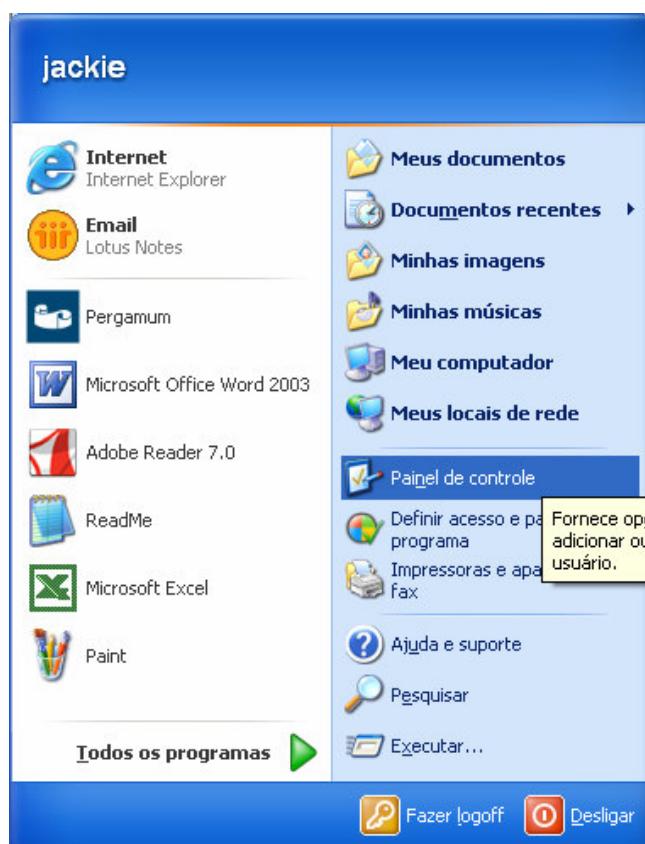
jackie

Internet
Internet Explorer

Email
Lotus Notes

Pergamum

Microsoft Office Word 2003

Adobe Reader 7.0

ReadMe

Microsoft Excel

Paint

Todos os programas

Meus documentos

Documentos recentes

Minhas imagens

Minhas músicas

Meu computador

Meus locais de rede

Painel de controle

Definir acesso e pa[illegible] programa

Impressoras e apa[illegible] fax

Fornece op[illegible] adicionar o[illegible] usuário.

Ajuda e suporte

Pesquisar

Executar...

Fazer logoff

Desligar